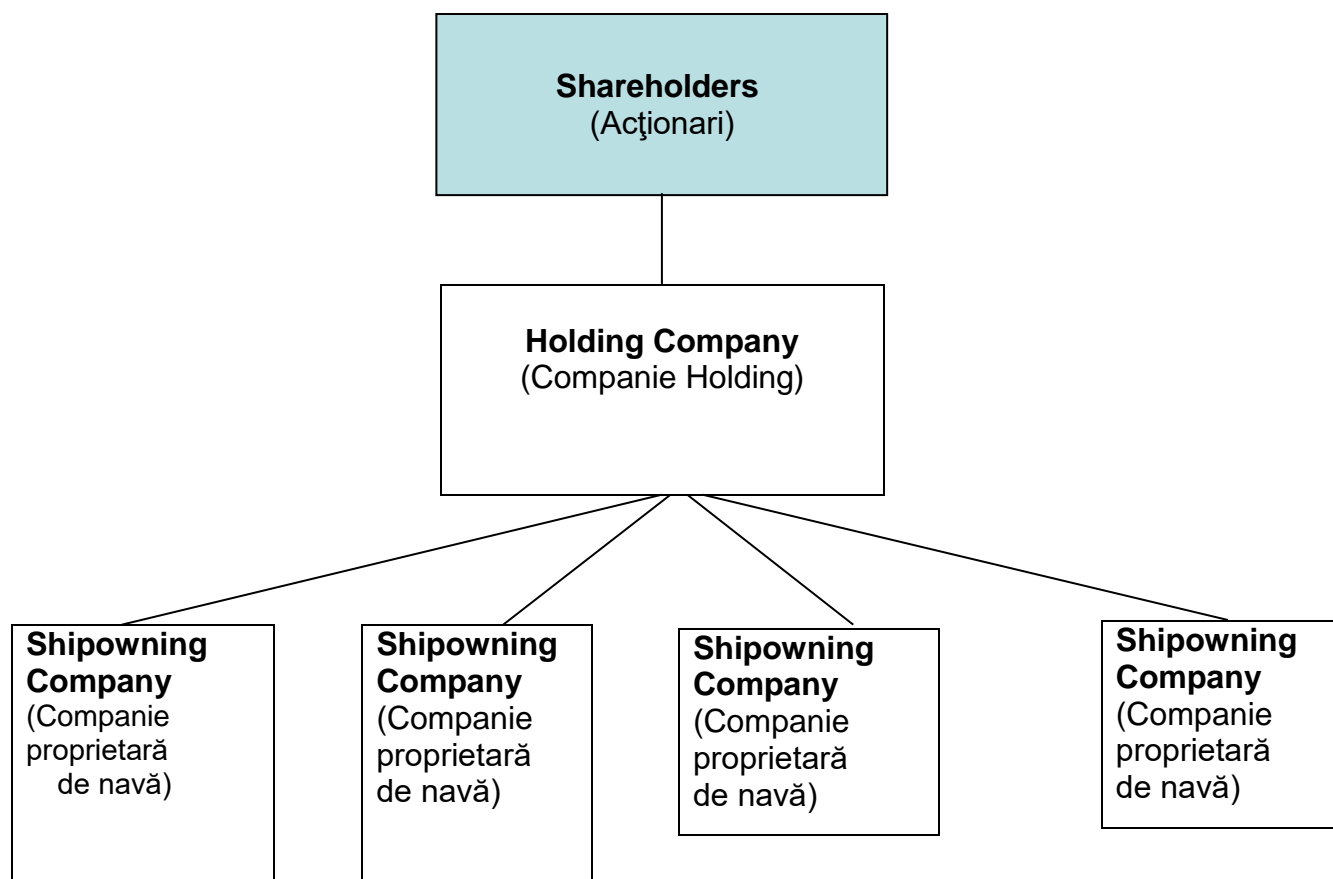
**Shareholders**
(Acţionari)

**Holding Company**
(Companie Holding)

**Shipowning Company**
(Companie proprietară de navă)

**Shipowning Company**
(Companie proprietară de navă)

**Shipowning Company**
(Companie proprietară de navă)

**Shipowning Company**
(Companie proprietară de navă)